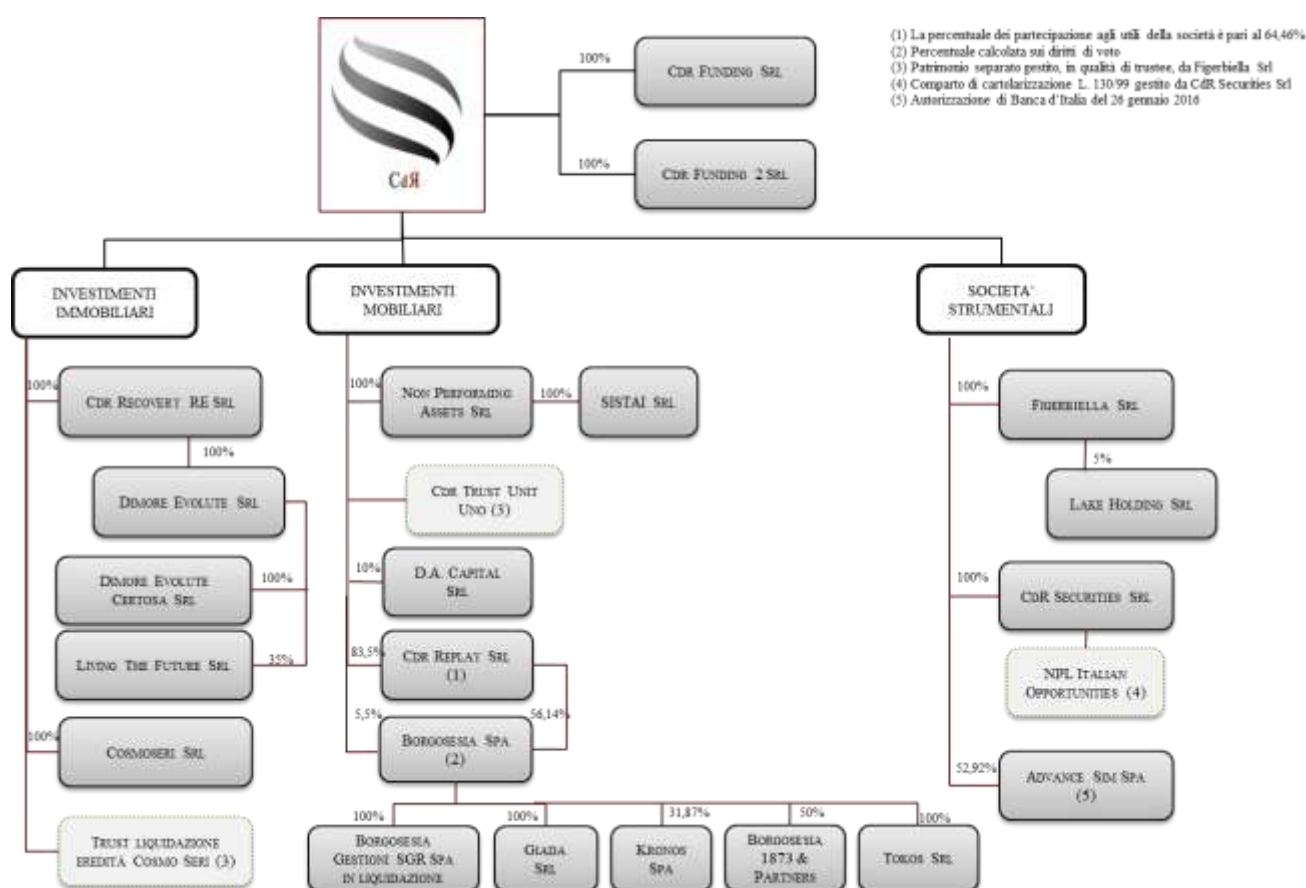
(1) La percentuale dei partecipazione agli utili della società è pari al 64,46%
(2) Percentuale calcolata sui diritti di voto
(3) Patrimonio separato gestito, in qualità di trustee, da Figerbiella Srl
(4) Comparto di cartolarizzazione L. 130/99 gestito da CdR Securities Srl
(5) Autorizzazione di Banca d'Italia del 26 gennaio 2016

CdR

100%
CDR FUNDING SRL

100%
CDR FUNDING 2 SRL

INVESTIMENTI IMMOBILIARI

INVESTIMENTI MOBILIARI

SOCIETA' STRUMENTALI

100%
CDR RECOVERY RE SRL

100%
DIMORE EVOLUTE SRL

DIMORE EVOLUTE CERTOSA SRL
100%

LIVING THE FUTURE SRL
35%

100%
COSMOSERI SRL

TRUST LIQUIDAZIONE EREDITÀ COSMO SERI (3)

100%
NON PERFORMING ASSETS SRL
100%
SISTAI SRL

CDR TRUST UNIT UNO (3)

10%
D.A. CAPITAL SRL

83,5%
CDR REPLAY SRL (1)

5,5%
56,14%
BORGOSESIA SPA (2)

100%
BORGOSESIA GESTIONI SGR SPA IN LIQUIDAZIONE

100%
GIADA SRL

31,87%
KRONOS SPA

50%
BORGOSESIA 1873 & PARTNERS

100%
TOKOS SRL

100%
FIGERBIELLA SRL

5%
LAKE HOLDING SRL

100%
CDR SECURITIES SRL

NPL ITALIAN OPPORTUNITIES (4)

52,92%
ADVANCE SIM SPA (5)